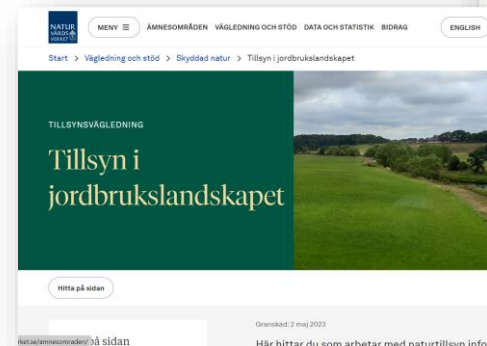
NATUR VÅRDS VERKET

MENY

ÄMNESOMRÅDEN VÄGLEDNING OCH STÖD DATA OCH STATISTIK BIDRAG

ENGLISH

Start > Vägledning och stöd > Skyddad natur > Tillsyn i jordbrukslandskapet

TILLSYNSVÄGLEDNING

Tillsyn i jordbrukslandskapet

Hitta på sidan

rket.se/amnesomraden/ på sidan

Granskad: 2 maj 2023

Här hittar du som arbetar med naturtillsyn info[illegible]